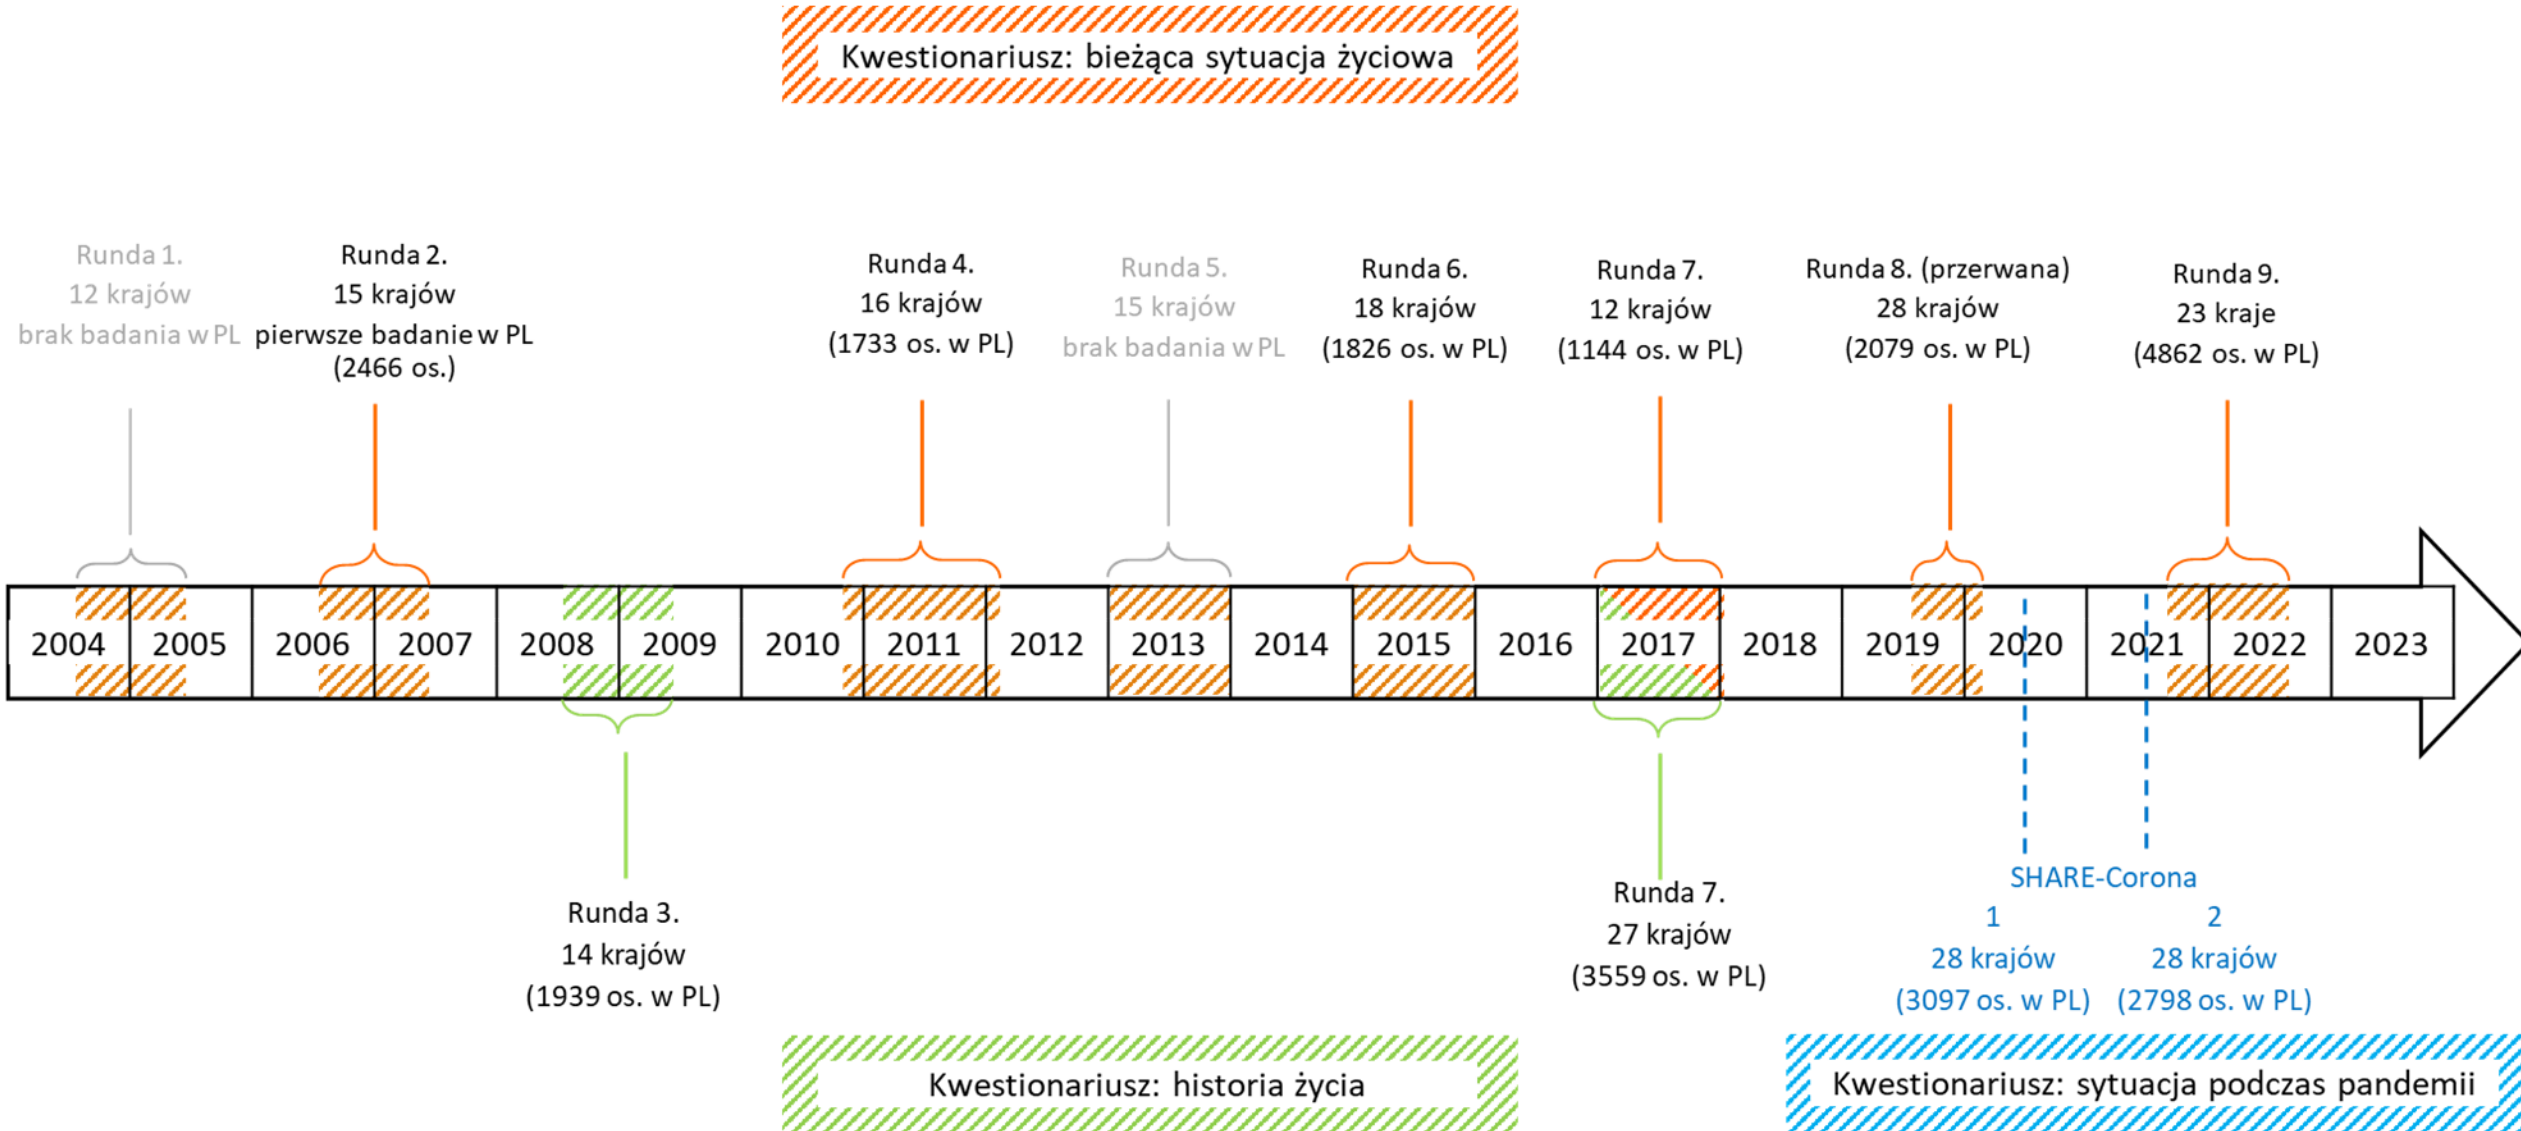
Kwestionariusz: bieżąca sytuacja życiowa

Runda 1.
12 krajów
brak badania w PL

Runda 2.
15 krajów
pierwsze badanie w PL
(2466 os.)

Runda 4.
16 krajów
(1733 os. w PL)

Runda 5.
15 krajów
brak badania w PL

Runda 6.
18 krajów
(1826 os. w PL)

Runda 7.
12 krajów
(1144 os. w PL)

Runda 8. (przerwana)
28 krajów
(2079 os. w PL)

Runda 9.
23 kraje
(4862 os. w PL)

2004 2005 2006 2007 2008 2009 2010 2011 2012 2013 2014 2015 2016 2017 2018 2019 2020 2021 2022 2023

Runda 3.
14 krajów
(1939 os. w PL)

Runda 7.
27 krajów
(3559 os. w PL)

SHARE-Corona

1
28 krajów
(3097 os. w PL)

2
28 krajów
(2798 os. w PL)

Kwestionariusz: historia życia

Kwestionariusz: sytuacja podczas pandemii